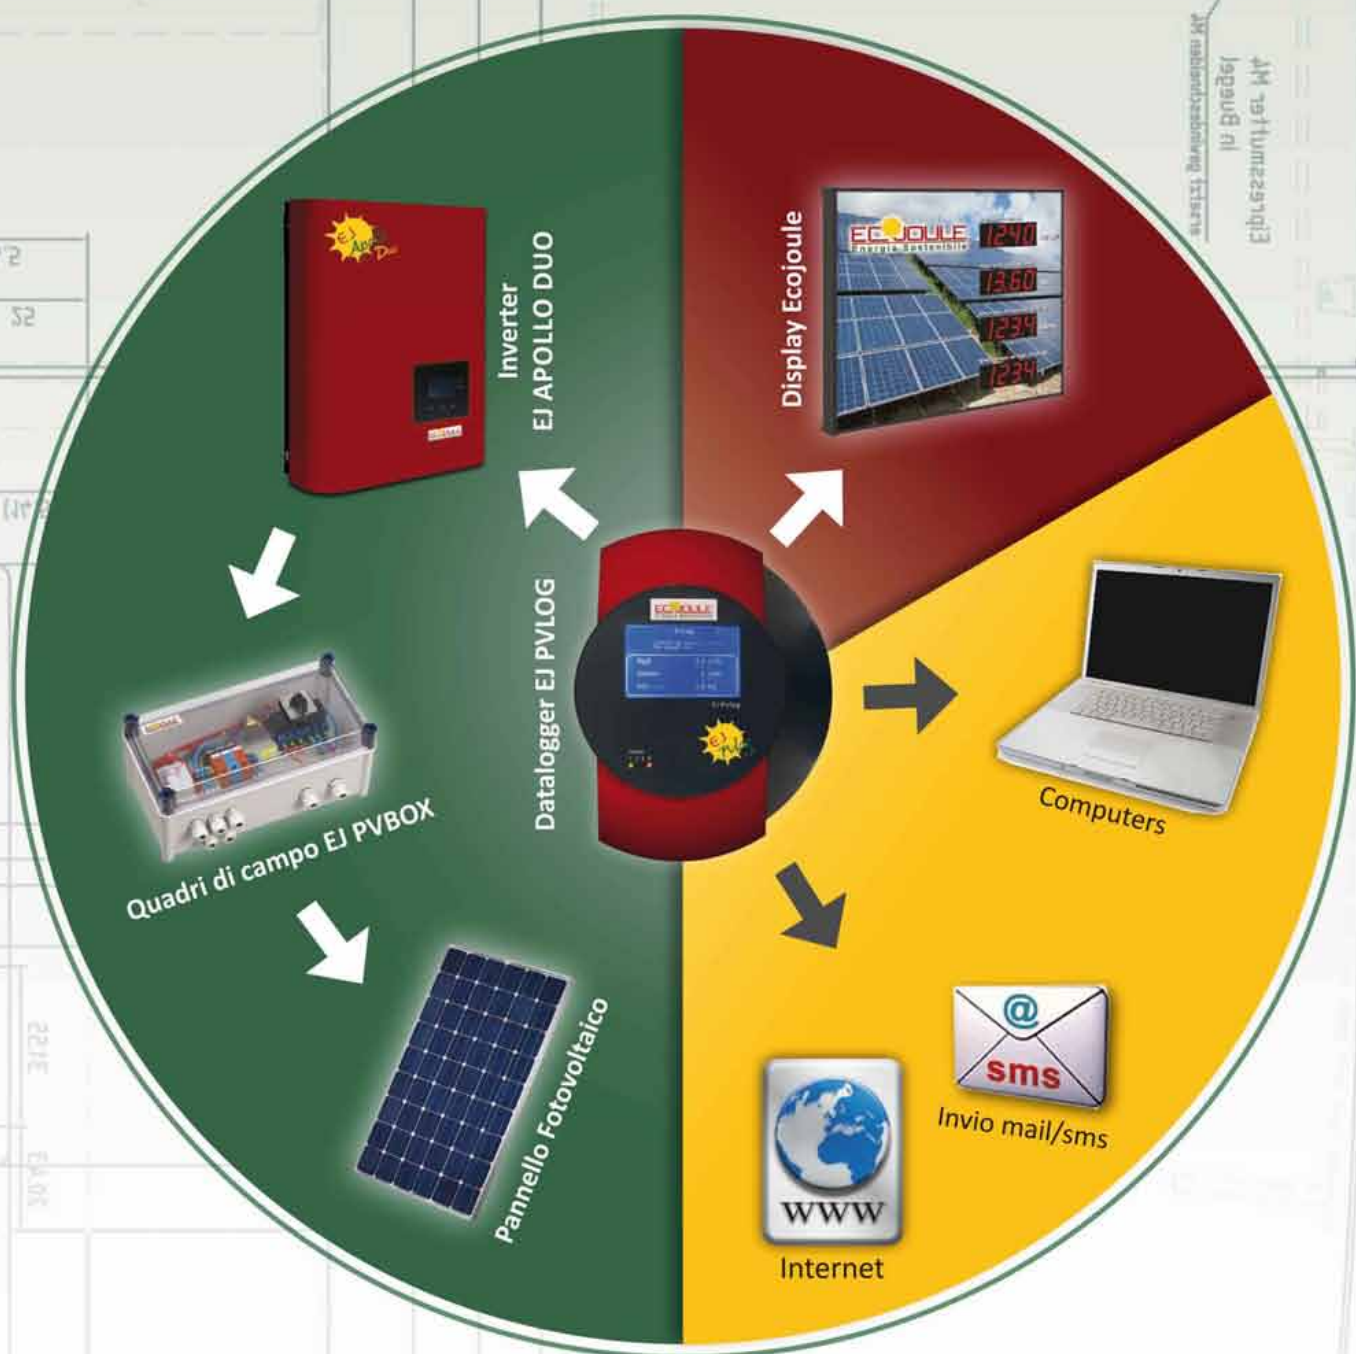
Inverter
EJ APOLLO DUO

Display Ecojoule

ECOJOULE
Energie Sostenibili
1240
1360
1234
1234

Datalogger EJ PVLOG

ECOJOULE

Computers

Quadri di campo EJ PVBOX

Pannello Fotovoltaico

@
sms
Invio mail/sms

www
Internet